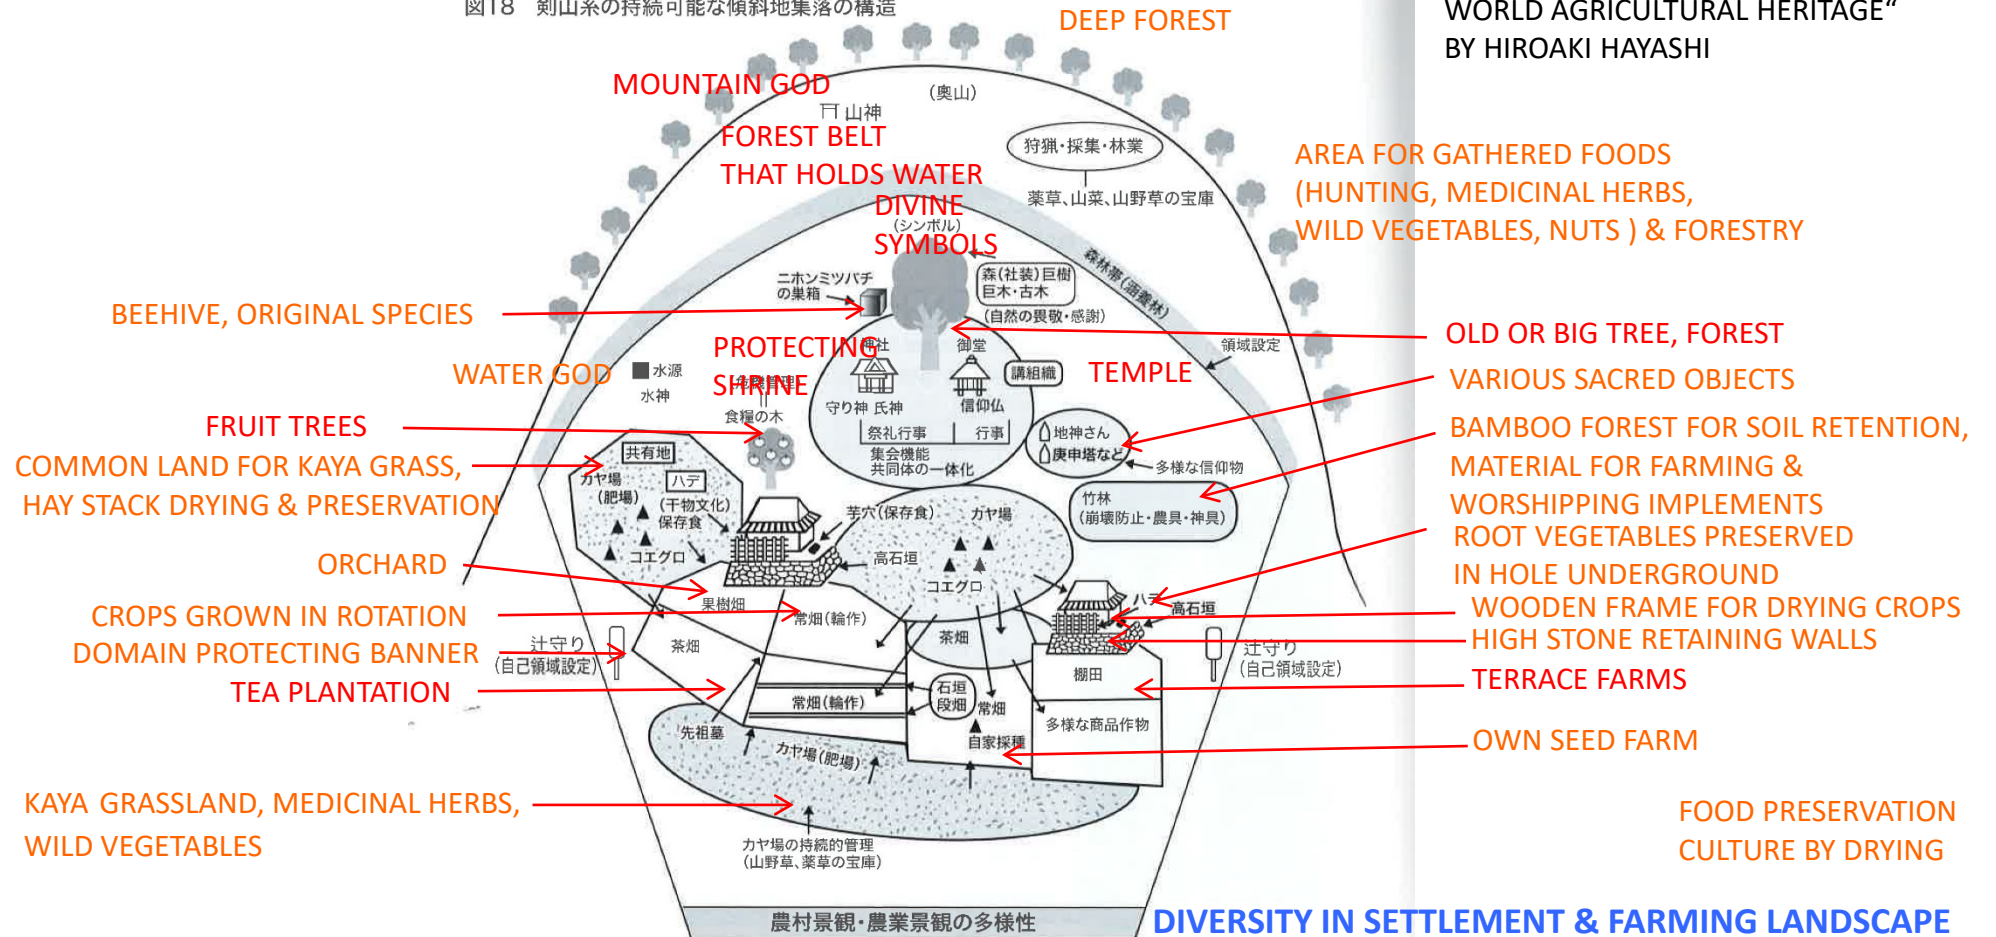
図18 剣山系の持続可能な傾斜地集落の構造

DEEP FOREST

WORLD AGRICULTURAL HERITAGE"
BY HIROAKI HAYASHI

MOUNTAIN GOD

(奥山)

山神

FOREST BELT
THAT HOLDS WATER

狩猟・採集・林業

薬草、山菜、山野草の宝庫

AREA FOR GATHERED FOODS
(HUNTING, MEDICINAL HERBS,
WILD VEGETABLES, NUTS ) & FORESTRY

DIVINE
(シンボル)
SYMBOLS

森林帯(涵養林)

ニホンミツバチの巣箱

森(社叢)巨樹
巨木・古木

(自然の畏敬・感謝)

BEEHIVE, ORIGINAL SPECIES

OLD OR BIG TREE, FOREST

領域設定

PROTECTING
SHRINE
神社

御堂

講組織

TEMPLE

WATER GOD

水源
水神

地縁組織

VARIOUS SACRED OBJECTS

守り神 氏神

信仰仏

食糧の木

祭礼行事

行事

地神さん
庚申塔など

BAMBOO FOREST FOR SOIL RETENTION,
MATERIAL FOR FARMING &
WORSHIPPING IMPLEMENTS

FRUIT TREES

共有地

集会機能
共同体の一体化

多様な信仰物

COMMON LAND FOR KAYA GRASS,
HAY STACK DRYING & PRESERVATION

カヤ場
(肥場)

ハデ
(干物文化)
保存食

芋穴(保存食)

カヤ場

竹林
(崩壊防止・農具・神具)

ROOT VEGETABLES PRESERVED
IN HOLE UNDERGROUND

コエグロ

高石垣

コエグロ

ORCHARD

果樹畑

ハデ

高石垣

WOODEN FRAME FOR DRYING CROPS

CROPS GROWN IN ROTATION

常畑(輪作)

HIGH STONE RETAINING WALLS

DOMAIN PROTECTING BANNER

辻守り
(自己領域設定)

茶畑

茶畑

辻守り
(自己領域設定)

棚田

TERRACE FARMS

TEA PLANTATION

石垣
段畑

常畑(輪作)

常畑

多様な商品作物

先祖墓

自家採種

OWN SEED FARM

カヤ場(肥場)

KAYA GRASSLAND, MEDICINAL HERBS,
WILD VEGETABLES

FOOD PRESERVATION
CULTURE BY DRYING

カヤ場の持続的管理
(山野草、薬草の宝庫)

農村景観・農業景観の多様性

DIVERSITY IN SETTLEMENT & FARMING LANDSCAPE